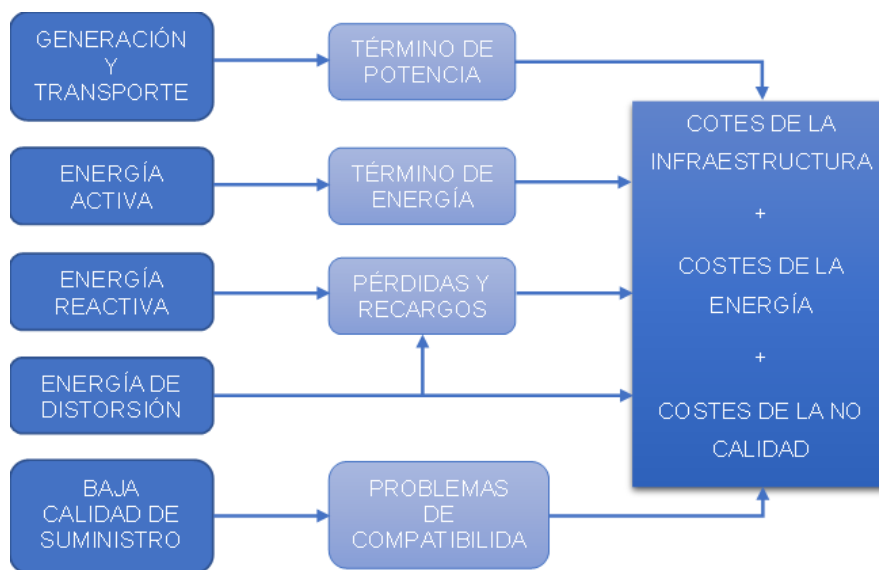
GENERACIÓN Y TRANSPORTE

TÉRMINO DE POTENCIA

ENERGÍA ACTIVA

TÉRMINO DE ENERGÍA

ENERGÍA REACTIVA

PÉRDIDAS Y RECARGOS

ENERGÍA DE DISTORSIÓN

BAJA CALIDAD DE SUMINISTRO

PROBLEMAS DE COMPATIBILIDA

COTES DE LA INFRAESTRUCTURA
+
COSTES DE LA ENERGÍA
+
COSTES DE LA NO CALIDAD